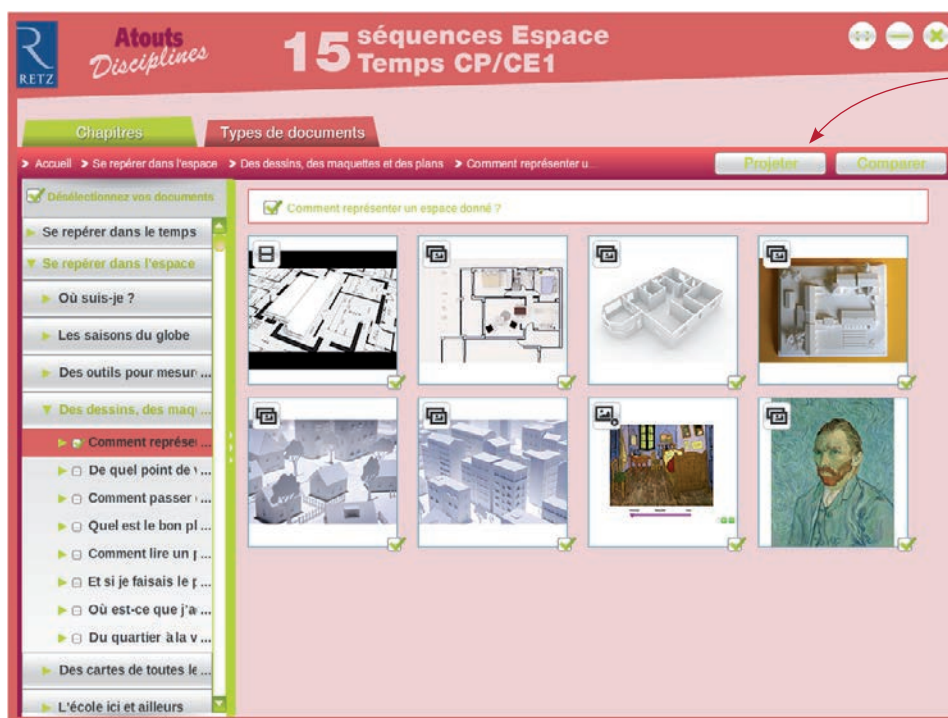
R
RETZ

Atouts
Disciplines

15 séquences Espace Temps CP/CE1

Chapitres

Types de documents

> Accueil > Se repérer dans l'espace > Des dessins, des maquettes et des plans > Comment représenter u...

Projeter

Comparer

Désélectionnez vos documents

Se repérer dans le temps

Se repérer dans l'espace

Où suis-je ?

Les saisons du globe

Des outils pour mesur ...

Des dessins, des maq ...

Comment représe ...

De quel point de v ...

Comment passer ...

Quel est le bon pl ...

Comment lire un ...

Et si je faisais le ...

Où est-ce que j'a ...

Du quartier à la v ...

Des cartes de toutes le ...

L'école ici et ailleurs

Comment représenter un espace donné ?